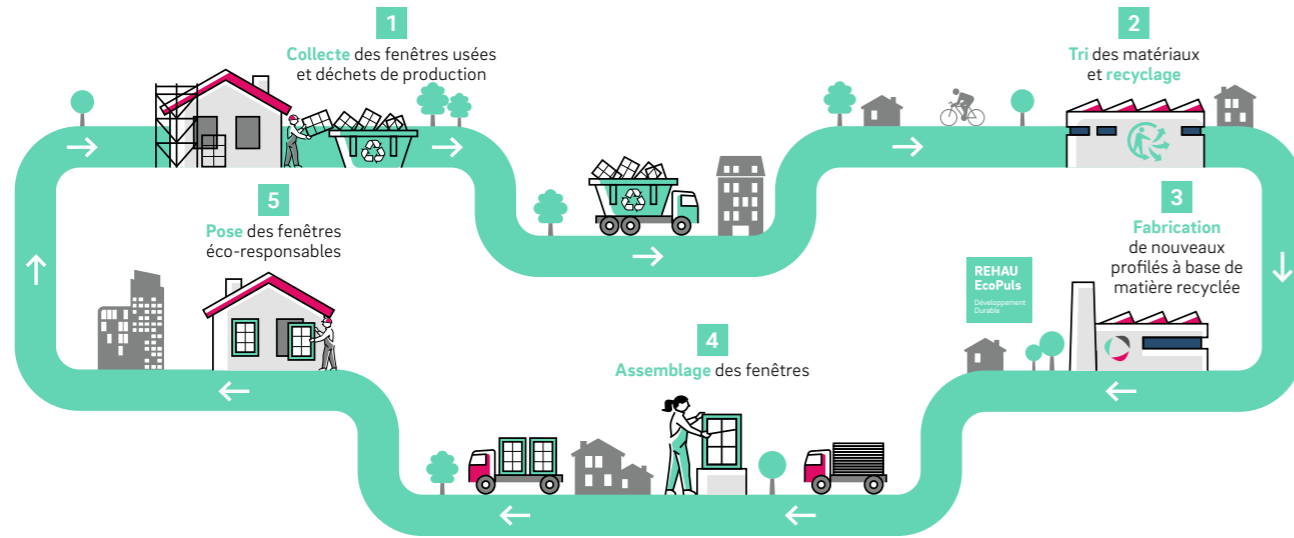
1
Collecte des fenêtres usées et déchets de production

2
Tri des matériaux et recyclage

3
Fabrication de nouveaux profilés à base de matière recyclée

REHAU EcoPuls
Développement Durable

4
Assemblage des fenêtres

5
Pose des fenêtres éco-responsables